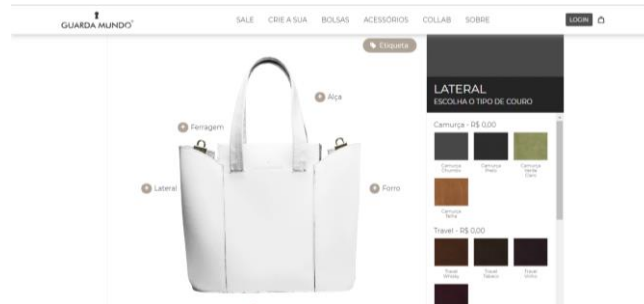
GUARDA MUNDO

SALE CRIE A SUA BOLSAS ACESSÓRIOS COLLAB SOBRE

LOGIN

Etiqueta

Alça

Ferragem

Lateral

Forro

LATERAL
ESCOLHA O TIPO DE COURO

Camurça - R$ 0,00

Camurça Chumbo

Camurça Preto

Camurça Verde Claro

Camurça Telha

Travel - R$ 0,00

Travel Whisky

Travel Tabaco

Travel Vinho